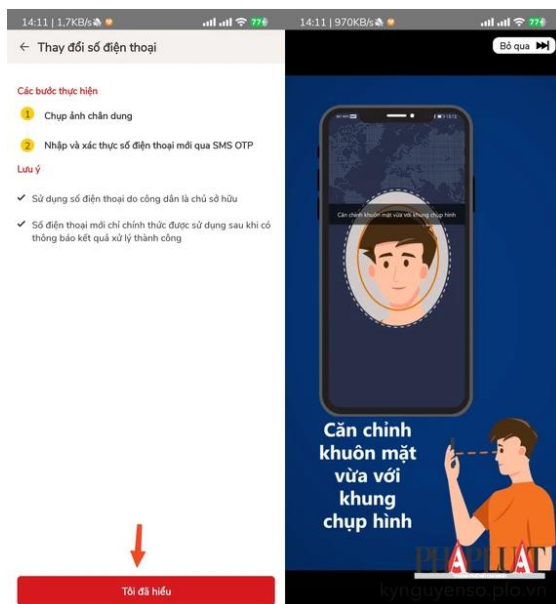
14:11 | 1,7KB/s 77

← Thay đổi số điện thoại

Các bước thực hiện

1 Chụp ảnh chân dung

2 Nhập và xác thực số điện thoại mới qua SMS OTP

Lưu ý

✔ Sử dụng số điện thoại do công dân là chủ sở hữu

✔ Số điện thoại mới chỉ chính thức được sử dụng sau khi có thông báo kết quả xử lý thành công

Tôi đã hiểu

14:11 | 970KB/s 77

Bỏ qua

Căn chỉnh khuôn mặt vừa với khung chụp hình

Căn chỉnh khuôn mặt vừa với khung chụp hình

PHÁP LUẬT

kynguyenso.plo.vn